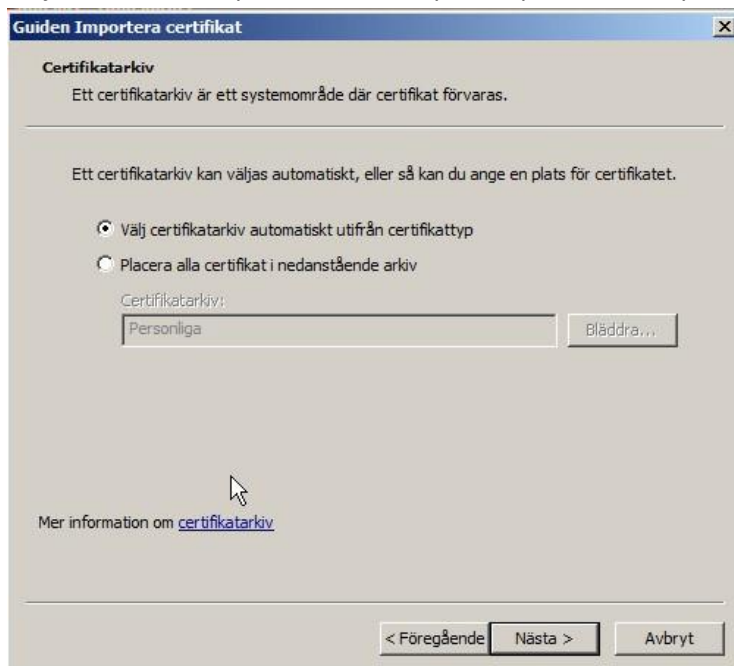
Guiden Importera certifikat

Certifikatarkiv

Ett certifikatarkiv är ett systemområde där certifikat förvaras.

Ett certifikatarkiv kan väljas automatiskt, eller så kan du ange en plats för certifikatet.

Välj certifikatarkiv automatiskt utifrån certifikattyp

Placera alla certifikat i nedanstående arkiv

Certifikatarkiv:

Personliga

Bläddra...

Mer information om certifikatarkiv

< Föregående

Nästa >

Avbryt